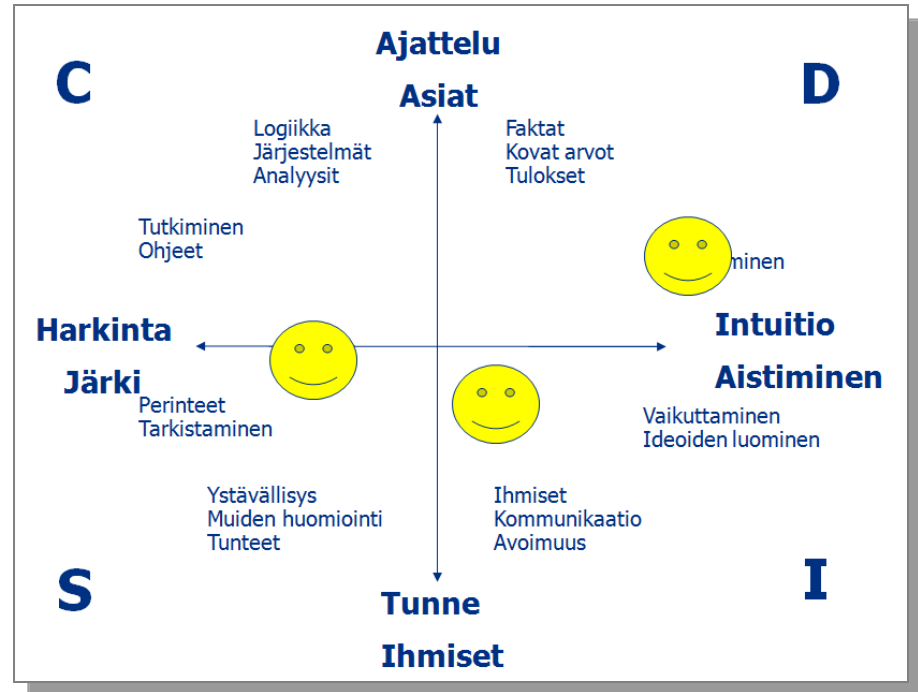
C

Ajattelu

Asiat

D

Logiikka
Järjestelmät
Analyysit

Faktat
Kovat arvot
Tulokset

Tutkiminen
Ohjeet

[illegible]minen

Harkinta

Järki

Intuitio

Aistiminen

Perinteet
Tarkistaminen

Vaikuttaminen
Ideoiden luominen

Ystävällisys
Muiden huomiointi
Tunteet

Ihmiset
Kommunikaatio
Avoimuus

S

Tunne

Ihmiset

I